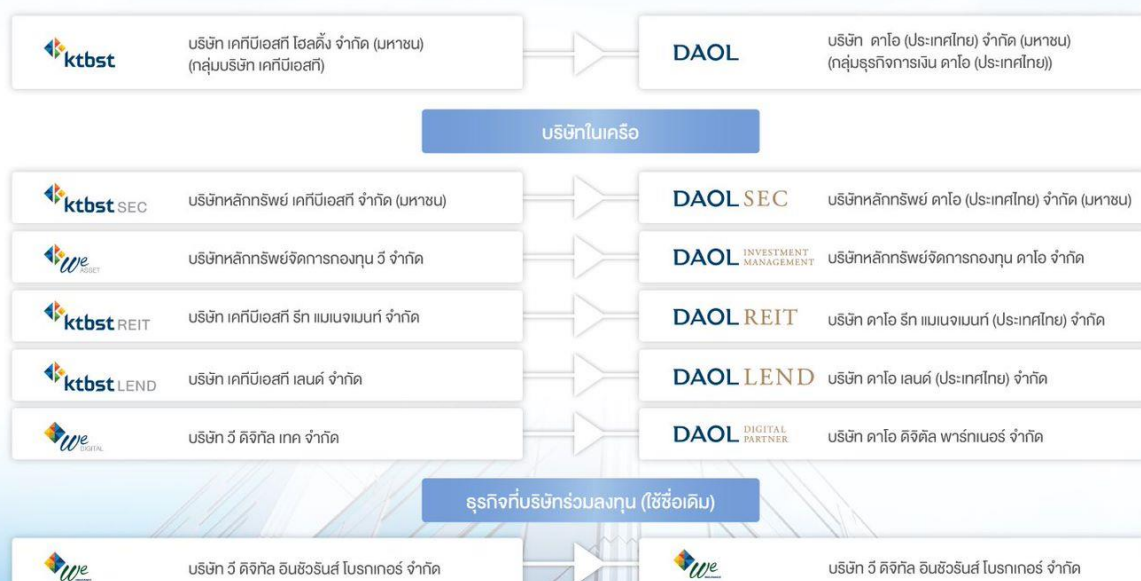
ktbst บริษัท เคทีบีเอสที โฮลดิ้ง จำกัด (มหาชน) (กลุ่มบริษัท เคทีบีเอสที)

DAOL บริษัท ดาโอ (ประเทศไทย) จำกัด (มหาชน) (กลุ่มธุรกิจการเงิน ดาโอ (ประเทศไทย))

บริษัทในเครือ

ktbst SEC บริษัทหลักทรัพย์ เคทีบีเอสที จำกัด (มหาชน)

DAOL SEC บริษัทหลักทรัพย์ ดาโอ (ประเทศไทย) จำกัด (มหาชน)

we ASSET บริษัทหลักทรัพย์จัดการกองทุน วี จำกัด

DAOL INVESTMENT MANAGEMENT บริษัทหลักทรัพย์จัดการกองทุน ดาโอ จำกัด

ktbst REIT บริษัท เคทีบีเอสที รีท แมเนจเมนท์ จำกัด

DAOL REIT บริษัท ดาโอ รีท แมเนจเมนท์ (ประเทศไทย) จำกัด

ktbst LEND บริษัท เคทีบีเอสที เลนด์ จำกัด

DAOL LEND บริษัท ดาโอ เลนด์ (ประเทศไทย) จำกัด

we DIGITAL บริษัท วี ดิจิทัล เทค จำกัด

DAOL DIGITAL PARTNER บริษัท ดาโอ ดิจิตัล พาร์ทเนอร์ จำกัด

ธุรกิจที่บริษัทร่วมลงทุน (ใช้ชื่อเดิม)

we บริษัท วี ดิจิทัล อินชัวรันส์ โบรกเกอร์ จำกัด

we บริษัท วี ดิจิทัล อินชัวรันส์ โบรกเกอร์ จำกัด